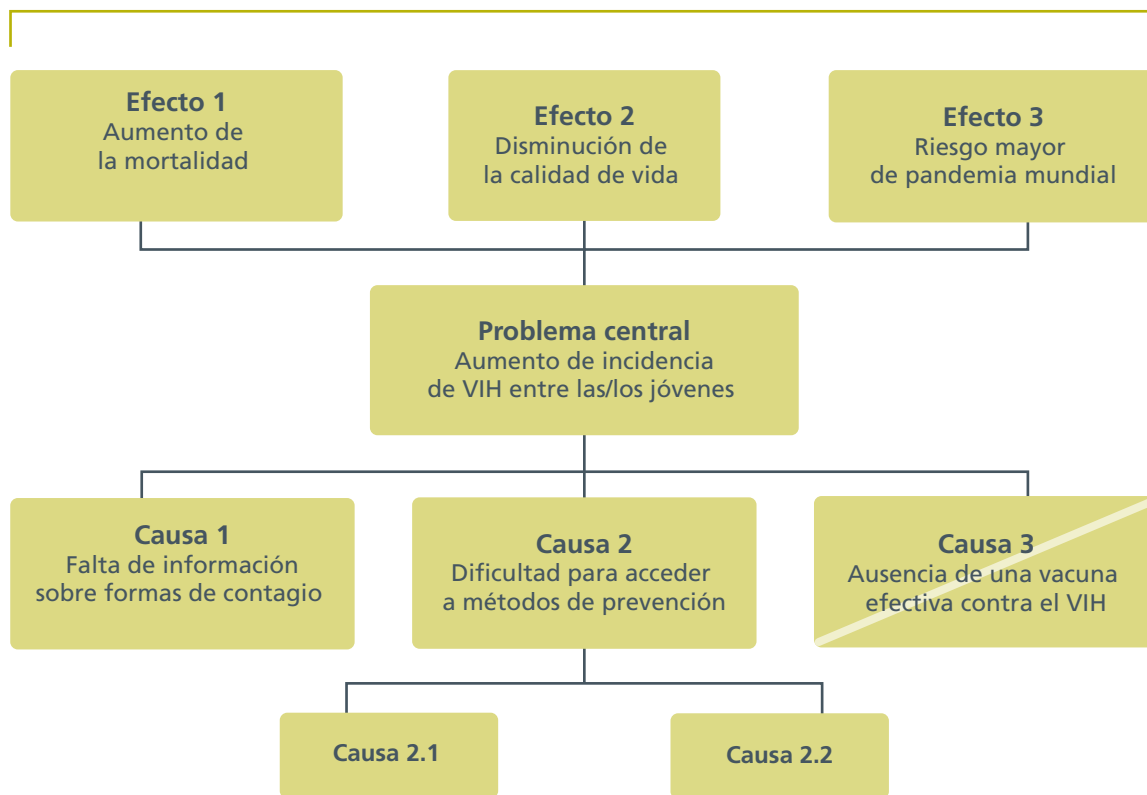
**Efecto 1**
Aumento de la mortalidad

**Efecto 2**
Disminución de la calidad de vida

**Efecto 3**
Riesgo mayor de pandemia mundial

**Problema central**
Aumento de incidencia de VIH entre las/los jóvenes

**Causa 1**
Falta de información sobre formas de contagio

**Causa 2**
Dificultad para acceder a métodos de prevención

**Causa 3**
Ausencia de una vacuna efectiva contra el VIH

**Causa 2.1**

**Causa 2.2**